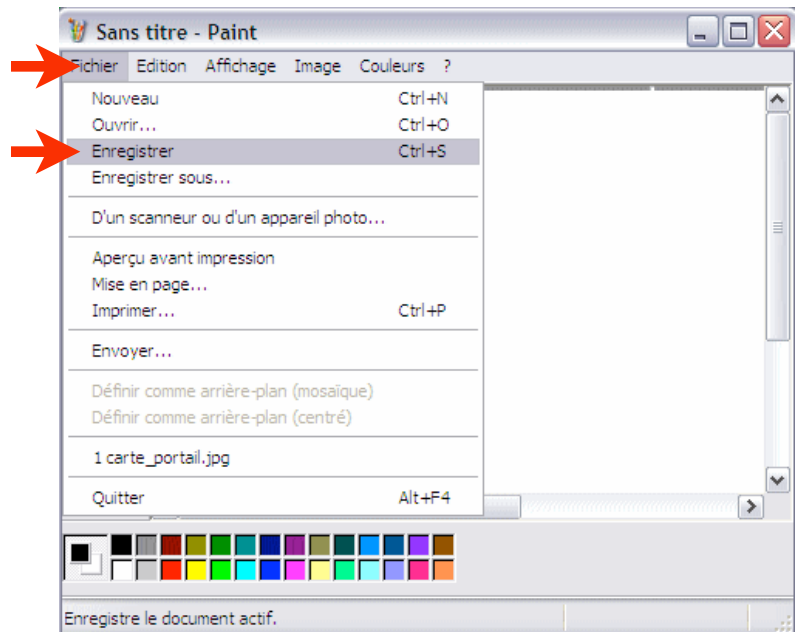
Sans titre - Paint

Fichier Edition Affichage Image Couleurs ?

Nouveau Ctrl+N
Ouvrir... Ctrl+O
Enregistrer Ctrl+S
Enregistrer sous...

D'un scanneur ou d'un appareil photo...

Aperçu avant impression
Mise en page...
Imprimer... Ctrl+P

Envoyer...

Définir comme arrière-plan (mosaïque)
Définir comme arrière-plan (centré)

1 carte_portail.jpg

Quitter Alt+F4

Enregistre le document actif.